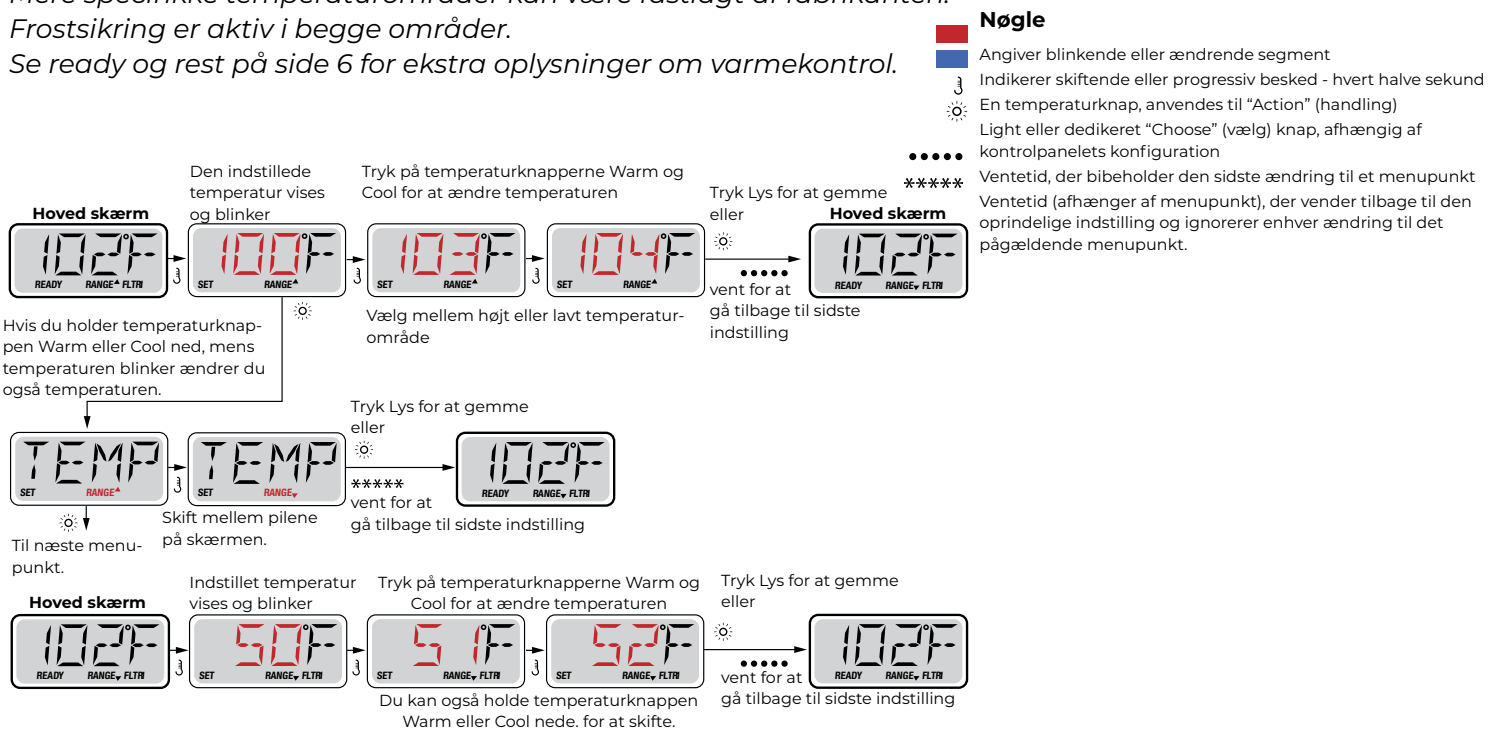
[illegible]
Frostsikring er aktiv i begge områder.
Se ready og rest på side 6 for ekstra oplysninger om varmekontrol.

Nøgle
Angiver blinkende eller ændrende segment
Indikerer skiftende eller progressiv besked - hvert halve sekund
En temperaturknap, anvendes til "Action" (handling)
Light eller dedikeret "Choose" (vælg) knap, afhængig af kontrolpanelets konfiguration
Ventetid, der bibeholder den sidste ændring til et menupunkt
Ventetid (afhænger af menupunkt), der vender tilbage til den oprindelige indstilling og ignorerer enhver ændring til det pågældende menupunkt.

Hoved skærm
102F
READY RANGE FLTR1

Den indstillede temperatur vises og blinker
100F
SET RANGE

Tryk på temperaturknapperne Warm og Cool for at ændre temperaturen
103F
SET RANGE
104F
SET RANGE

Tryk Lys for at gemme eller
vent for at gå tilbage til sidste indstilling

Hoved skærm
102F
READY RANGE FLTR1

Vælg mellem højt eller lavt temperaturområde

Hvis du holder temperaturknappen Warm eller Cool ned, mens temperaturen blinker ændrer du også temperaturen.

TEMP
SET RANGE
TEMP
SET RANGE

Tryk Lys for at gemme eller
*****
vent for at gå tilbage til sidste indstilling

102F
READY RANGE FLTR1

Til næste menupunkt.
Skift mellem pilene på skærmen.

Hoved skærm
102F
READY RANGE FLTR1

Indstillet temperatur vises og blinker
50F
SET RANGE FLTR1

Tryk på temperaturknapperne Warm og Cool for at ændre temperaturen
51F
SET RANGE FLTR1
52F
SET RANGE FLTR1

Tryk Lys for at gemme eller
vent for at gå tilbage til sidste indstilling

102F
READY RANGE FLTR1

Du kan også holde temperaturknappen Warm eller Cool nede. for at skifte.